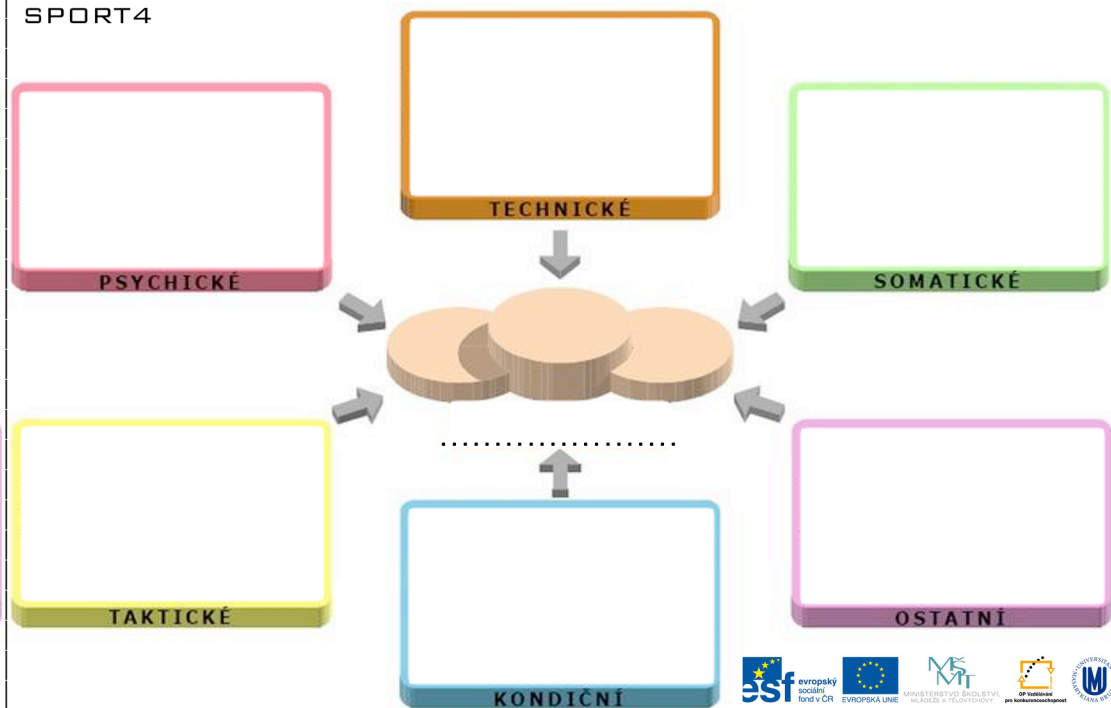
SPORT4

TECHNICKÉ

PSYCHICKÉ

SOMATICKÉ

.......................

TAKTICKÉ

OSTATNÍ

KONDIČNÍ

esf evropský sociální fond v ČR

EVROPSKÁ UNIE

MŠMT MINISTERSTVO ŠKOLSTVÍ, MLÁDEŽE A TĚLOVÝCHOVY

OP Vzdělávání pro konkurenceschopnost

UNIVERSITAS MASARYKIANA BRUNENSIS